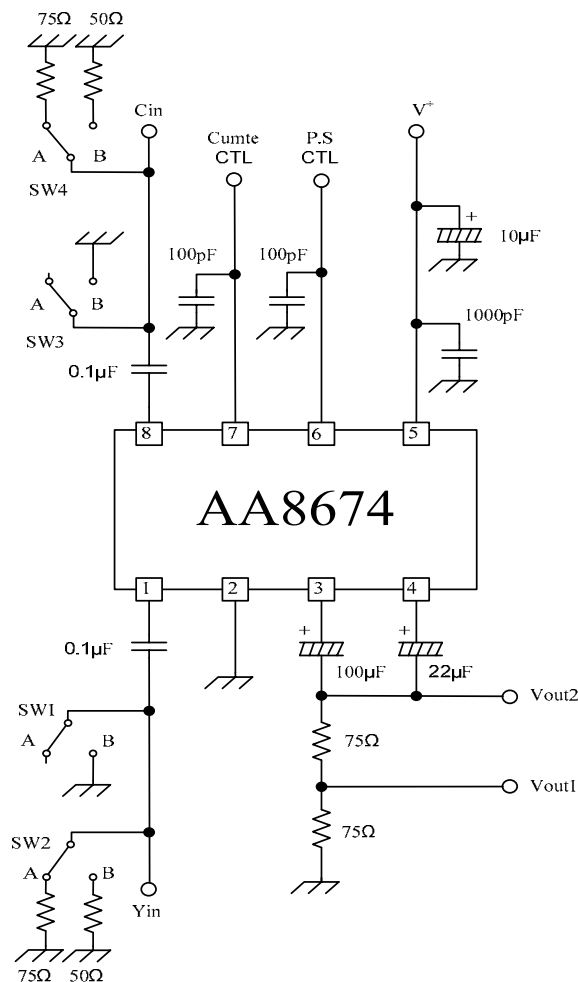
75Ω 50Ω

Cin

A B

SW4

Cumte CTL

P.S CTL

$V^+$

+

10μF

A B

SW3

100pF

100pF

1000pF

0.1μF

8 7 6 5

AA8674

1 2 3 4

0.1μF

+ +

100μF 22μF

Vout2

SW1

A B

75Ω

Vout1

75Ω

SW2

A B

Yin

75Ω 50Ω